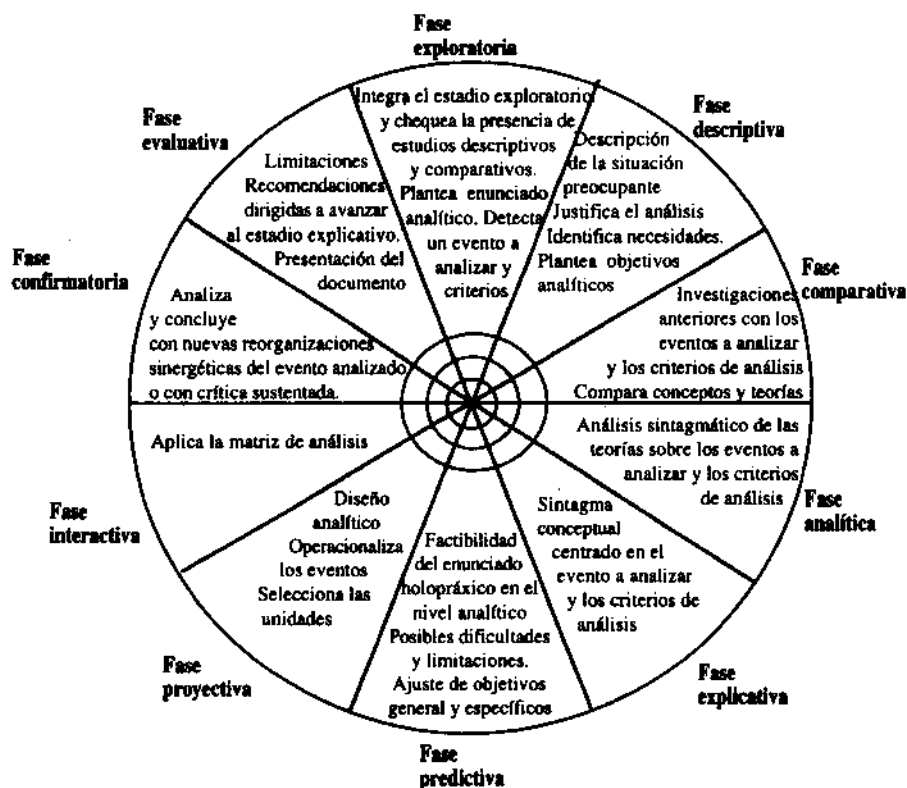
Fase exploratoria

Integra el estadio exploratorio y chequea la presencia de estudios descriptivos y comparativos. Plantea enunciado analítico. Detecta un evento a analizar y criterios

Fase descriptiva

Descripción de la situación preocupante Justifica el análisis Identifica necesidades. Plantea objetivos analíticos

Fase comparativa

Investigaciones anteriores con los eventos a analizar y los criterios de análisis Compara conceptos y teorías

Análisis sintagmático de las teorías sobre los eventos a analizar y los criterios de análisis

Fase analítica

Sintagma conceptual centrado en el evento a analizar y los criterios de análisis

Fase explicativa

Factibilidad del enunciado holopráxico en el nivel analítico Posibles dificultades y limitaciones. Ajuste de objetivos general y específicos

Fase predictiva

Diseño analítico Operacionaliza los eventos Selecciona las unidades

Fase proyectiva

Aplica la matriz de análisis

Fase interactiva

Analiza y concluye con nuevas reorganizaciones sinergéticas del evento analizado o con crítica sustentada.

Fase confirmatoria

Limitaciones Recomendaciones dirigidas a avanzar al estadio explicativo. Presentación del documento

Fase evaluativa